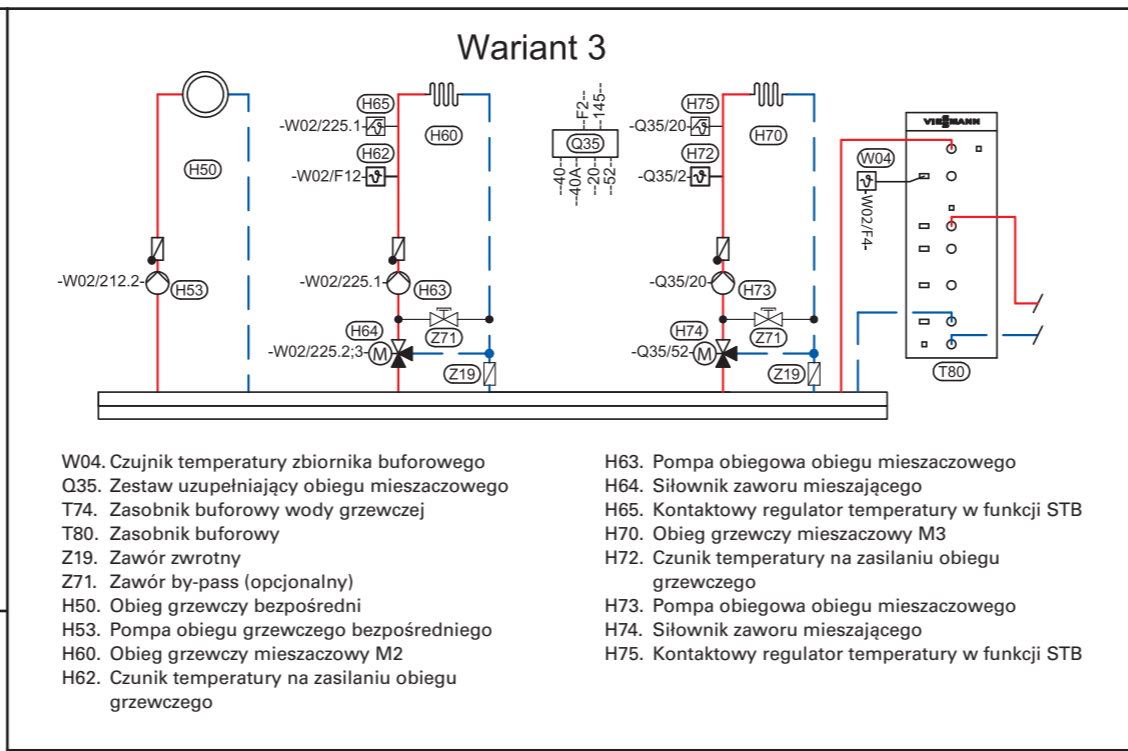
Wariant 3

H50
-W02/212.2
H53
H65
-W02/225.1
H60
H62
-W02/F12
-W02/225.1
H63
Z71
H64
-W02/225.2;3
Z19
F2
145
Q35
40
40A
20
52
H75
-Q35/20
H70
H72
-Q35/2
-Q35/20
H73
Z71
H74
-Q35/52
Z19
VIESMANN
W04
-W02/F4
T80

W04. Czujnik temperatury zbiornika buforowego
Q35. Zestaw uzupełniający obiegu mieszaczowego
T74. Zasobnik buforowy wody grzewczej
T80. Zasobnik buforowy
Z19. Zawór zwrotny
Z71. Zawór by-pass (opcjonalny)
H50. Obieg grzewczy bezpośredni
H53. Pompa obiegu grzewczego bezpośredniego
H60. Obieg grzewczy mieszaczowy M2
H62. Czunik temperatury na zasilaniu obiegu grzewczego

H63. Pompa obiegowa obiegu mieszaczowego
H64. Siłownik zaworu mieszającego
H65. Kontaktowy regulator temperatury w funkcji STB
H70. Obieg grzewczy mieszaczowy M3
H72. Czunik temperatury na zasilaniu obiegu grzewczego
H73. Pompa obiegowa obiegu mieszaczowego
H74. Siłownik zaworu mieszającego
H75. Kontaktowy regulator temperatury w funkcji STB